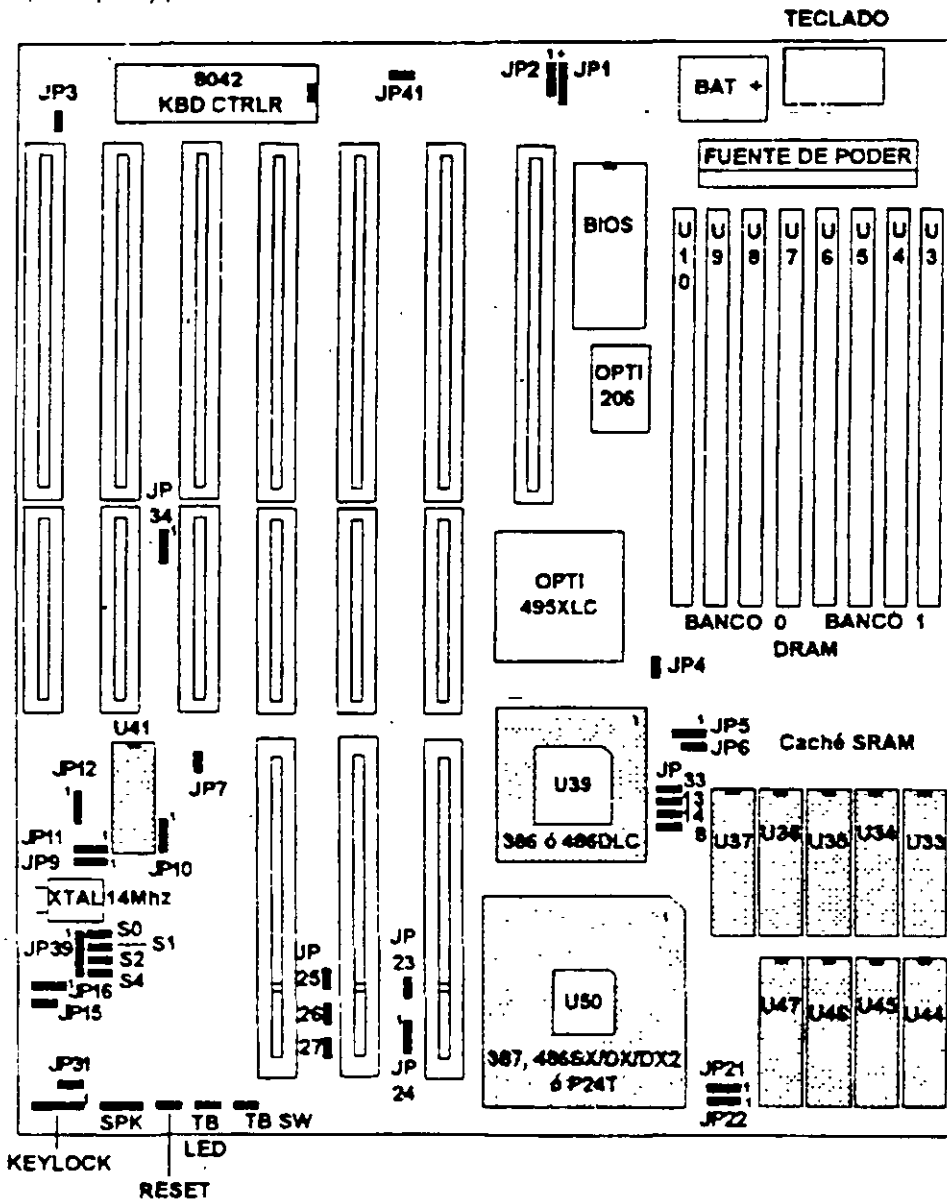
TECLADO

JP3
8042
KBD CTRLR
JP41
JP2 JP1
BAT +
FUENTE DE PODER
BIOS
U 1 0
U 9
U 8
U 7
U 6
U 5
U 4
U 3
OPTI 206
JP 34
OPTI 495XLC
BANCO 0
BANCO 1
DRAM
JP4
U41
JP5
JP6
Caché SRAM
JP12
JP7
U39
JP 33 3 4 8
386 ó 486DLC
U37
U36
U35
U34
U33
JP11
JP9
JP10
XTAL 14Mhz
S0
S1
S2
S4
JP39
JP16
JP15
JP 25
26
27
JP 23
JP 24
U50
387, 486SX/DX/DX2 ó P24T
U47
U46
U45
U44
JP31
JP21
JP22
SPK
TB
TB SW
LED
KEYLOCK
RESET